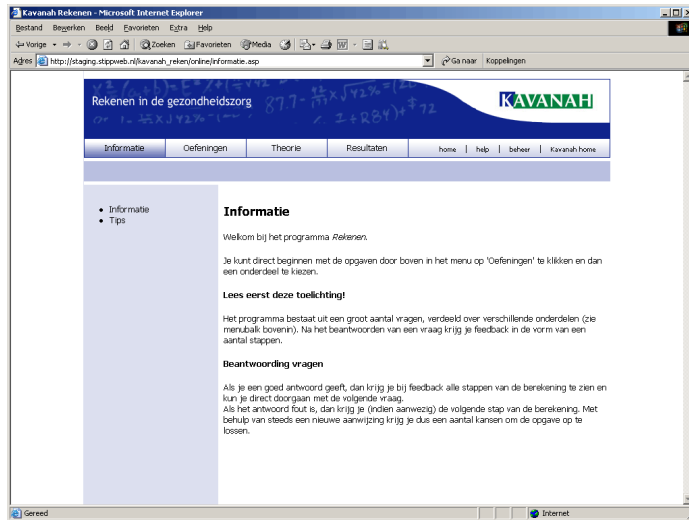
Kavanah Rekenen - Microsoft Internet Explorer

Bestand Bewerken Beeld Favorieten Extra Help

Vorige Zoeken Favorieten Media

Adres http://staging.stippweb.nl/kavanah_reken/online/informatie.asp

Ga naar Koppelingen

Rekenen in de gezondheidszorg

KAVANAH

Informatie | Oefeningen | Theorie | Resultaten | home | help | beheer | Kavanah home

- Informatie
- Tips

Informatie

Welkom bij het programma *Rekenen*.

Je kunt direct beginnen met de opgaven door boven in het menu op 'Oefeningen' te klikken en dan een onderdeel te kiezen.

**Lees eerst deze toelichting!**

Het programma bestaat uit een groot aantal vragen, verdeeld over verschillende onderdelen (zie menubalk bovenin). Na het beantwoorden van een vraag krijg je feedback in de vorm van een aantal stappen.

**Beantwoording vragen**

Als je een goed antwoord geeft, dan krijg je bij feedback alle stappen van de berekening te zien en kun je direct doorgaan met de volgende vraag.
Als het antwoord fout is, dan krijg je (indien aanwezig) de volgende stap van de berekening. Met behulp van steeds een nieuwe aanwijzing krijg je dus een aantal kansen om de opgave op te lossen.

Gereed

Internet